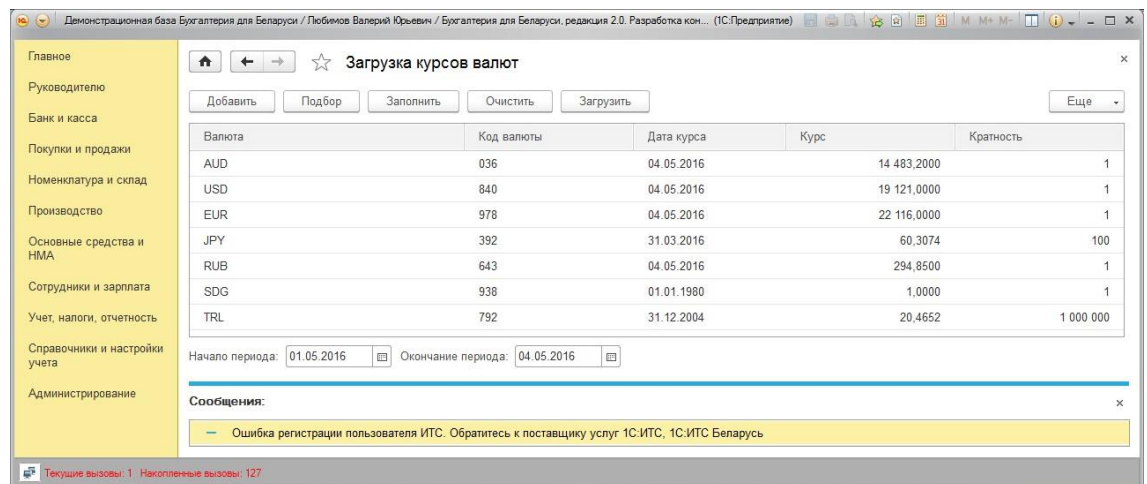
Демонстрационная база Бухгалтерия для Беларуси / Любимов Валерий Юрьевич / Бухгалтерия для Беларуси, редакция 2.0. Разработка кон... (1С:Предприятие) M M+ M-

Главное
Руководителю
Банк и касса
Покупки и продажи
Номенклатура и склад
Производство
Основные средства и НМА
Сотрудники и зарплата
Учет, налоги, отчетность
Справочники и настройки учета
Администрирование

Загрузка курсов валют

Добавить Подбор Заполнить Очистить Загрузить Еще

| Валюта | Код валюты | Дата курса | Курс | Кратность |
|---|---|---|---|---|
| AUD | 036 | 04.05.2016 | 14 483,2000 | 1 |
| USD | 840 | 04.05.2016 | 19 121,0000 | 1 |
| EUR | 978 | 04.05.2016 | 22 116,0000 | 1 |
| JPY | 392 | 31.03.2016 | 60,3074 | 100 |
| RUB | 643 | 04.05.2016 | 294,8500 | 1 |
| SDG | 938 | 01.01.1980 | 1,0000 | 1 |
| TRL | 792 | 31.12.2004 | 20,4652 | 1 000 000 |

Начало периода: 01.05.2016 Окончание периода: 04.05.2016

Сообщения:

— Ошибка регистрации пользователя ИТС. Обратитесь к поставщику услуг 1С:ИТС, 1С:ИТС Беларусь

Текущие вызовы: 1 Накопленные вызовы: 127